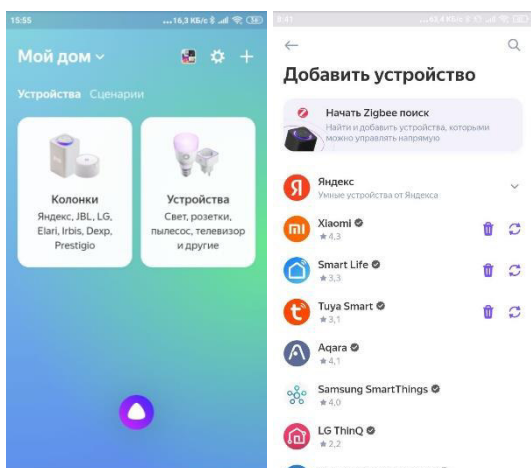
15:55 ...16,3 КБ/с 56

Мой дом

Устройства Сценарии

Колонки
Яндекс, JBL, LG, Elari, Irbis, Dexp, Prestigio

Устройства
Свет, розетки, пылесос, телевизор и другие

8:41 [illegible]

Добавить устройство

Начать Zigbee поиск
Найти и добавить устройства, которыми можно управлять напрямую

Яндекс
Умные устройства от Яндекса

Xiaomi
★4,3

Smart Life
★3,3

Tuya Smart
★3,1

Aqara
★4,1

Samsung SmartThings
★4,0

LG ThinQ
★2,2